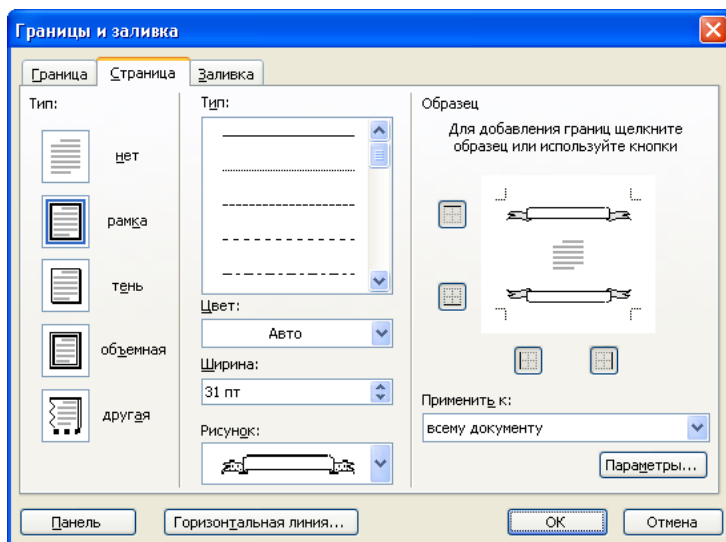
Границы и заливка

Граница | Страница | Заливка

Тип:

нет

рамка

тень

объемная

другая

Тип:

Цвет:

Авто

Ширина:

31 пт

Рисунок:

Образец

Для добавления границ щелкните образец или используйте кнопки

Применить к:

всему документу

Параметры...

Панель

Горизонтальная линия...

ОК

Отмена